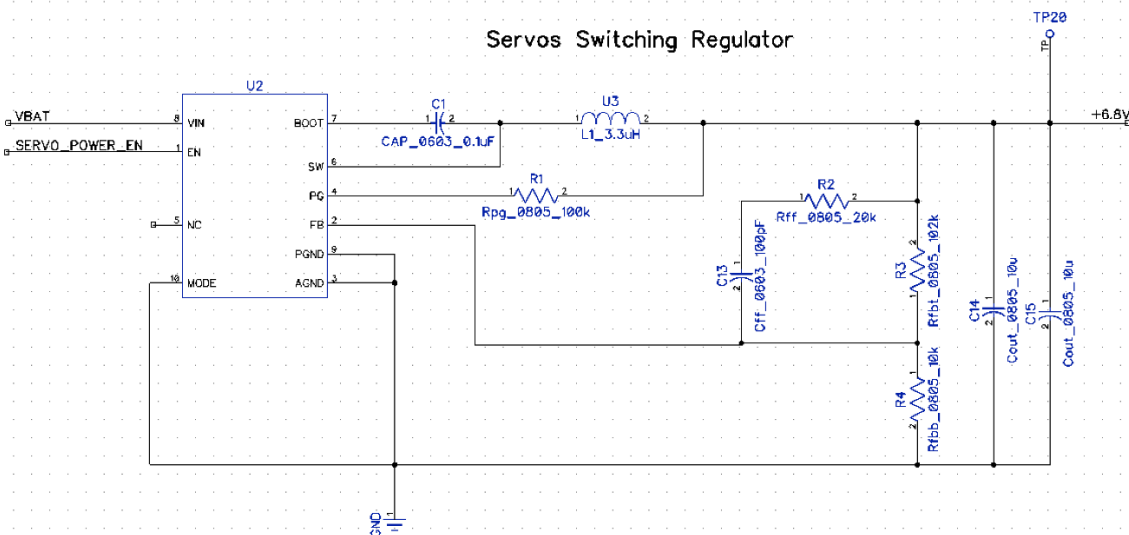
Servos Switching Regulator

TP20
TP
1

VBAT
SERVO_POWER_EN

U2
8 VIN
1 EN
5 NC
10 MODE
BOOT 7
SW 6
PG 4
FB 2
PGND 9
AGND 3

C1
1 2
CAP_0603_0.1uF

U3
1 2
L1_3.3uH

R1
1 2
Rpg_0805_100k

R2
1 2
Rff_0805_20k

C13
1 2
Cff_0603_100pF

R3
2 1
Rfbt_0805_102k

R4
1 2
Rfbb_0805_10k

C14
1 2
Cout_0805_10u

C15
1 2
Cout_0805_10u

+6.8V

GND